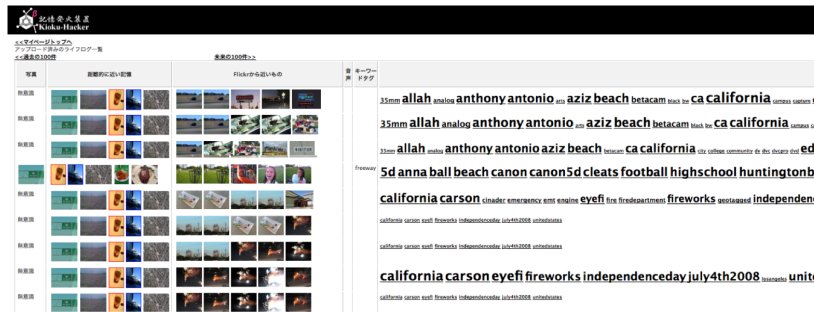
記憶発火装置
Kioku-Hacker

<<マイページトップへ
アップロード済みのライフログ一覧
<<過去の100件
未来の100件>>

| 写真 | 距離的に近い記憶 | Flickrから近いもの | 音声 | キーワードタグ | |
|---|---|---|---|---|---|
| 無意識 | | | | | 35mm allah analog anthony antonio arts aziz beach betacam black bw ca california campus capture |
| 無意識 | | | | | 35mm allah analog anthony antonio arts aziz beach betacam black bw ca california campus ca |
| 無意識 | | | | | 35mm allah analog anthony antonio aziz beach betacam ca california city college community dv dvc dvcpro dvd ed |
| | | | | freeway | 5d anna ball beach canon canon5d cleats football highschool huntingtonb |
| 無意識 | | | | | california carson cinader emergency emt engine eyefi fire firedepartment fireworks geotagged independe |
| 無意識 | | | | | california carson eyefi fireworks independenceday july4th2008 unitedstates |
| 無意識 | | | | | california carson eyefi fireworks independenceday july4th2008 unitedstates |
| 無意識 | | | | | california carson eyefi fireworks independenceday july4th2008 losangeles unite |
| 無意識 | | | | | california carson eyefi fireworks independenceday july4th2008 unitedstates |